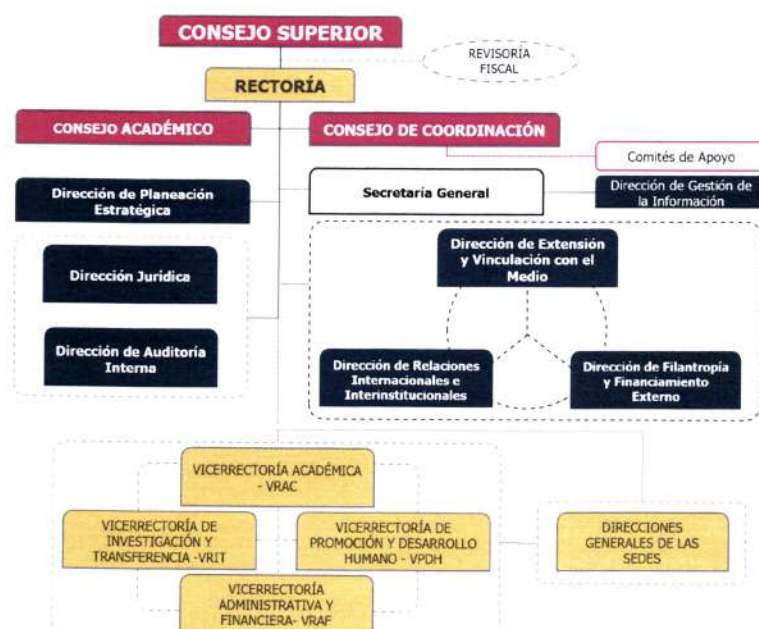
CONSEJO SUPERIOR

REVISORÍA FISCAL

RECTORÍA

CONSEJO ACADÉMICO

CONSEJO DE COORDINACIÓN

Comités de Apoyo

Dirección de Planeación Estratégica

Secretaria General

Dirección de Gestión de la Información

Dirección de Extensión y Vinculación con el Medio

Dirección Jurídica

Dirección de Auditoría Interna

Dirección de Relaciones Internacionales e Interinstitucionales

Dirección de Filantropía y Financiamiento Externo

VICERRECTORÍA ACADÉMICA - VRAC

VICERRECTORÍA DE INVESTIGACIÓN Y TRANSFERENCIA -VRIT

VICERRECTORÍA DE PROMOCIÓN Y DESARROLLO HUMANO - VPDH

DIRECCIONES GENERALES DE LAS SEDES

VICERRECTORÍA ADMINISTRATIVA Y FINANCIERA- VRAF